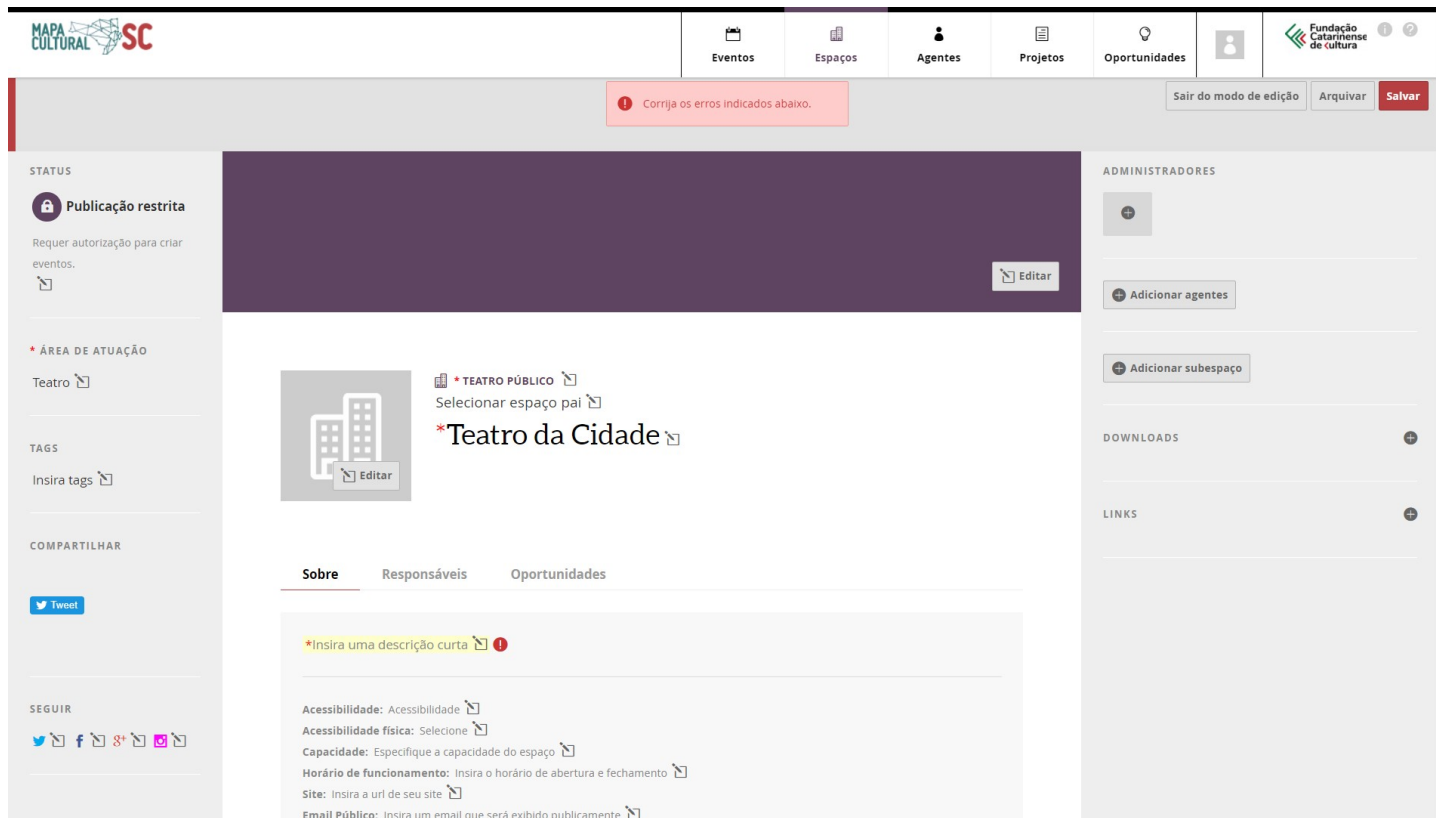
MAPA CULTURAL SC

Eventos
Espaços
Agentes
Projetos
Oportunidades

Fundação Catarinense de Cultura

Corrija os erros indicados abaixo.

Sair do modo de edição
Arquivar
Salvar

STATUS

Publicação restrita

Requer autorização para criar eventos.

* ÁREA DE ATUAÇÃO

Teatro

TAGS

Insira tags

COMPARTILHAR

Tweet

SEGUIR

Editar

* TEATRO PÚBLICO
Selecionar espaço pai

*Teatro da Cidade

Editar

Sobre
Responsáveis
Oportunidades

*Insira uma descrição curta

Acessibilidade: Acessibilidade
Acessibilidade física: Selecione
Capacidade: Especifique a capacidade do espaço
Horário de funcionamento: Insira o horário de abertura e fechamento
Site: Insira a url de seu site
Email Público: Insira um email que será exibido publicamente

ADMINISTRADORES

Adicionar agentes

Adicionar subespaço

DOWNLOADS

LINKS